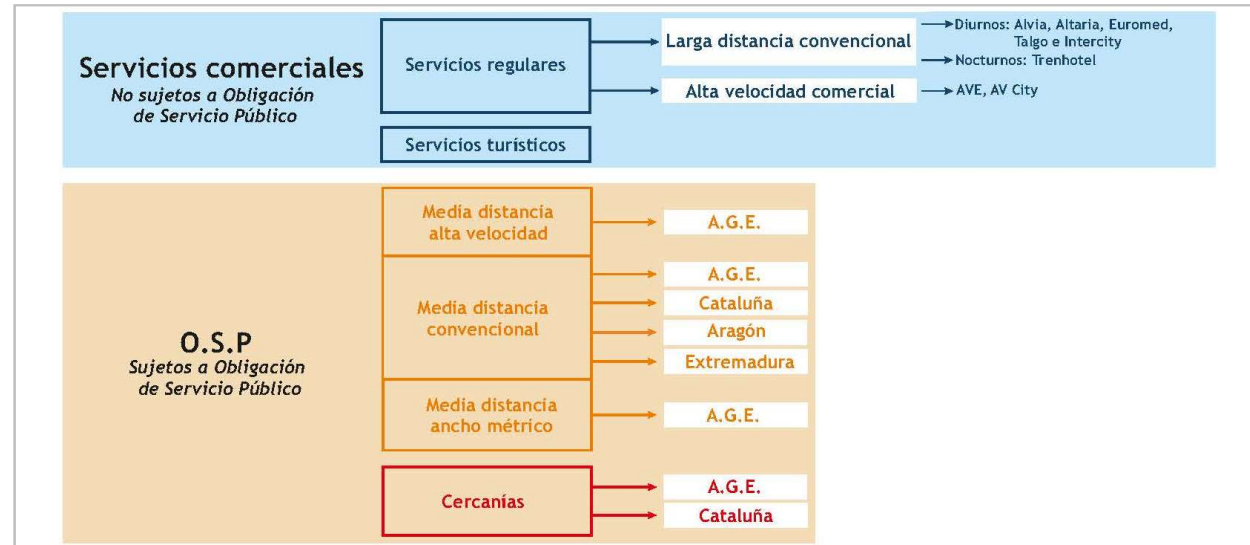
Servicios comerciales
No sujetos a Obligación de Servicio Público

Servicios regulares

Larga distancia convencional

Diurnos: Alvia, Altaria, Euromed, Talgo e Intercity

Nocturnos: Trenhotel

Alta velocidad comercial

AVE, AV City

Servicios turísticos

O.S.P
Sujetos a Obligación de Servicio Público

Media distancia alta velocidad

A.G.E.

Media distancia convencional

A.G.E.

Cataluña

Aragón

Extremadura

Media distancia ancho métrico

A.G.E.

Cercanías

A.G.E.

Cataluña